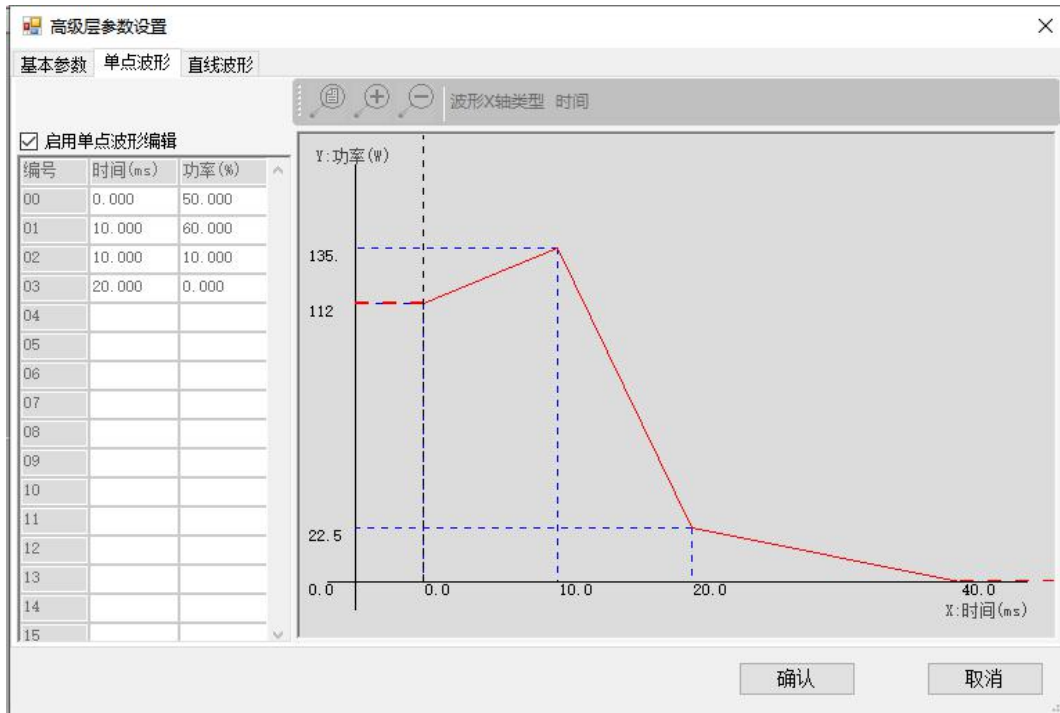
高级层参数设置

×

基本参数 单点波形 直线波形

波形X轴类型 时间

☑ 启用单点波形编辑

| 编号 | 时间(ms) | 功率(%) |
|---|---|---|
| 00 | 0.000 | 50.000 |
| 01 | 10.000 | 60.000 |
| 02 | 10.000 | 10.000 |
| 03 | 20.000 | 0.000 |
| 04 | | |
| 05 | | |
| 06 | | |
| 07 | | |
| 08 | | |
| 09 | | |
| 10 | | |
| 11 | | |
| 12 | | |
| 13 | | |
| 14 | | |
| 15 | | |

Y:功率(W)

135.

112

22.5

0.0

0.0

10.0

20.0

40.0

X:时间(ms)

确认

取消